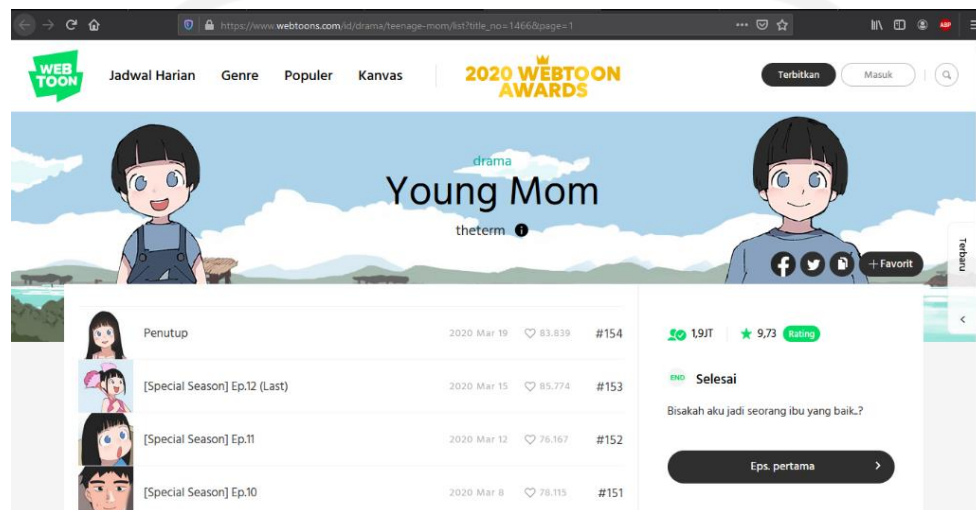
https://www.webtoons.com/id/drama/teenage-mom/list?title_no=1466&page=1

WEB TOON

Jadwal Harian Genre Populer Kanvas

2020 WEBTOON AWARDS

Terbitkan Masuk

drama

Young Mom

theterm

+ Favorit

Terbaru

| | | | |
|---|---|---|---|
| Penutup | 2020 Mar 19 | 83.839 | #154 |
| [Special Season] Ep.12 (Last) | 2020 Mar 15 | 85.774 | #153 |
| [Special Season] Ep.11 | 2020 Mar 12 | 76.167 | #152 |
| [Special Season] Ep.10 | 2020 Mar 8 | 78.115 | #151 |

1,9JT 9,73 Rating

END Selesai

Bisakah aku jadi seorang ibu yang baik..?

Eps. pertama